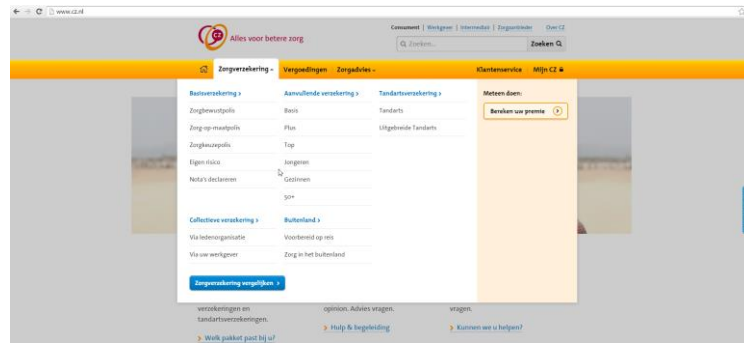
www.cz.nl

CZ Alles voor betere zorg

Consument | Werkgever | Intermediair | Zorgaanbieder Over CZ

Zoeken... Zoeken

Zorgverzekering Vergoedingen Zorgadvies Klantenservice Mijn CZ

Basisverzekering >
Zorgbewustpolis
Zorg-op-maatpolis
Zorgkeuzepolis
Eigen risico
Nota's declareren

Aanvullende verzekering >
Basis
Plus
Top
Jongeren
Gezinnen
50+

Tandartsverzekering >
Tandarts
Uitgebreide Tandarts

Meteen doen:
Bereken uw premie

Collectieve verzekering >
Via ledenorganisatie
Via uw werkgever

Buitenland >
Voorbereid op reis
Zorg in het buitenland

Zorgverzekering vergelijken >

verzekeringen en tandartsverzekeringen.
> Welk pakket past bij u?

opinion. Advies vragen.
> Hulp & begeleiding

vragen.
> Kunnen we u helpen?